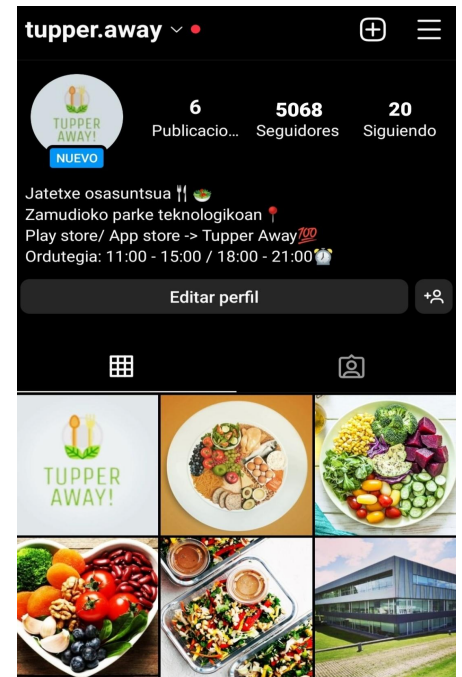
tupper.away

TUPPER AWAY!
NUEVO

6
Publicacio...

5068
Seguidores

20
Siguiendo

Jatetxe osasuntsua 🍴🥗
Zamudioko parke teknologikoan 📍
Play store/ App store -> Tupper Away💯
Ordutegia: 11:00 - 15:00 / 18:00 - 21:00⏰

Editar perfil

TUPPER AWAY!